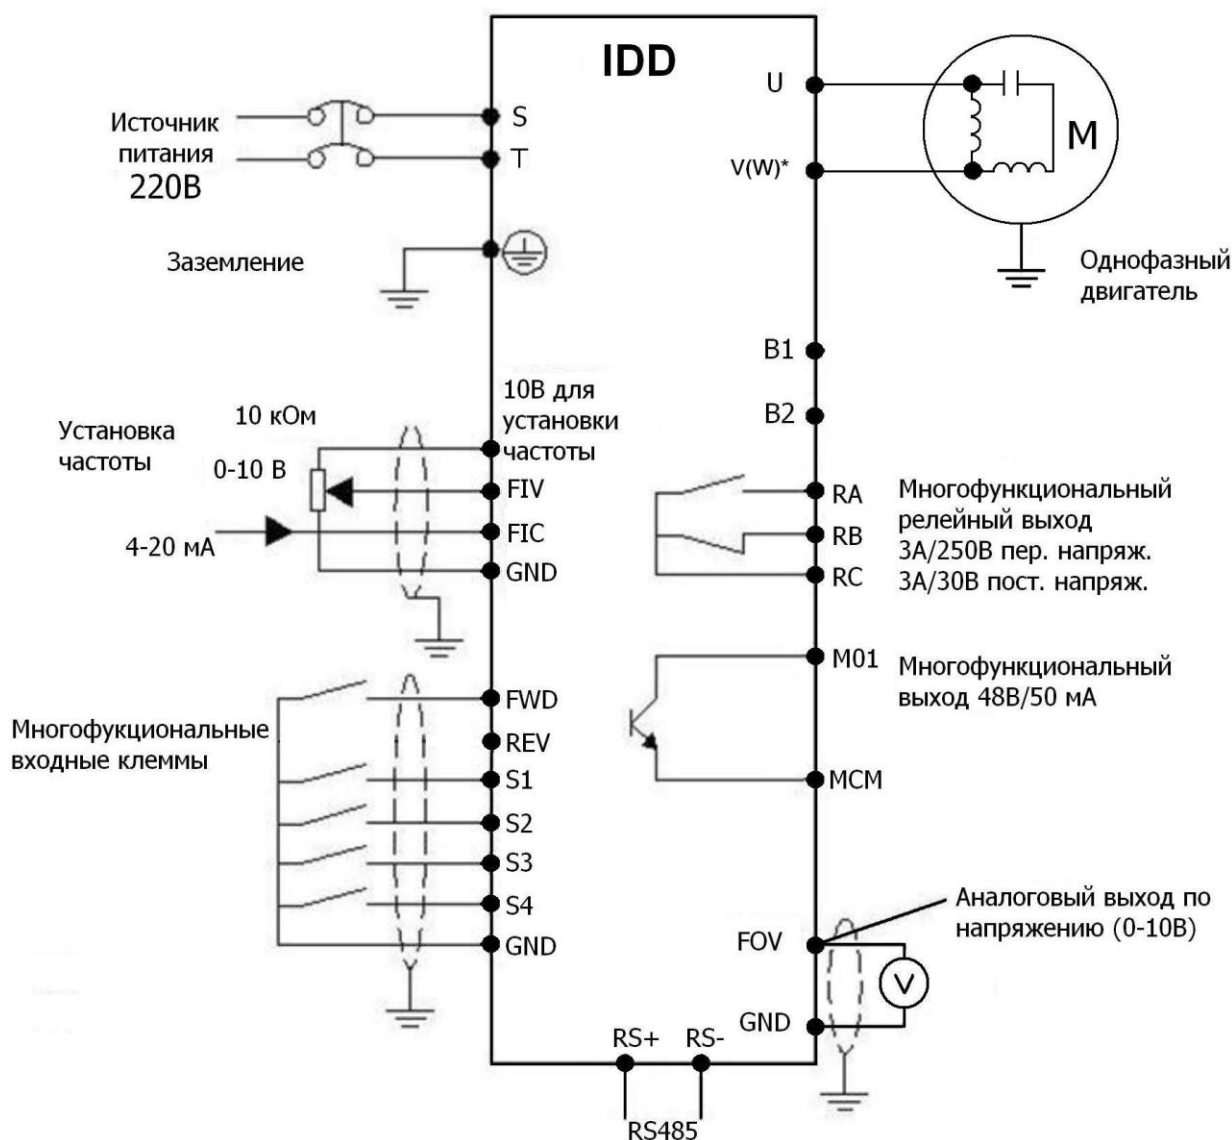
IDD

Источник питания 220В

S

T

Заземление

U

V(W)*

M

Однофазный двигатель

B1

B2

10 кОм

Установка частоты

0-10 В

4-20 мА

10В для установки частоты

FIV

FIC

GND

RA

RB

RC

Многофункциональный релейный выход 3А/250В пер. напряж. 3А/30В пост. напряж.

M01

Многофункциональный выход 48В/50 мА

MCM

Многофукциональные входные клеммы

FWD

REV

S1

S2

S3

S4

GND

FOV

Аналоговый выход по напряжению (0-10В)

V

GND

RS+

RS-

RS485